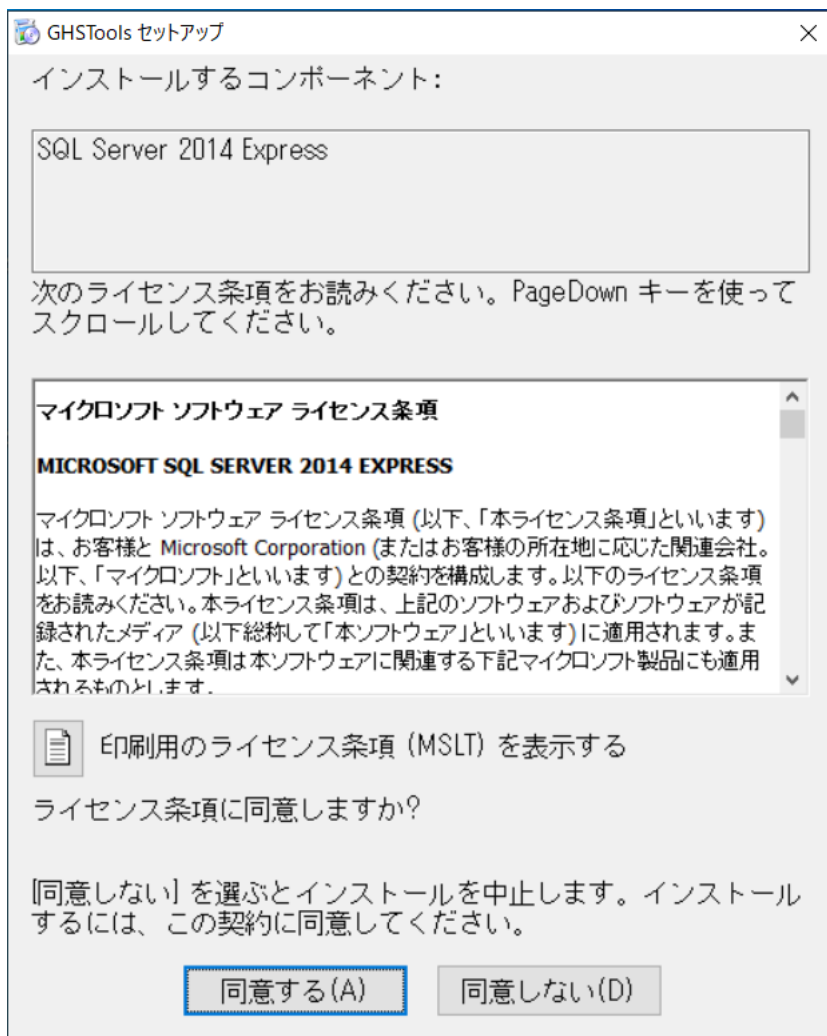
GHSTools セットアップ

×

インストールするコンポーネント:

SQL Server 2014 Express

次のライセンス条項をお読みください。PageDown キーを使ってスクロールしてください。

マイクロソフト ソフトウェア ライセンス条項

MICROSOFT SQL SERVER 2014 EXPRESS

マイクロソフト ソフトウェア ライセンス条項 (以下、「本ライセンス条項」といいます) は、お客様と Microsoft Corporation (またはお客様の所在地に応じた関連会社。以下、「マイクロソフト」といいます) との契約を構成します。以下のライセンス条項をお読みください。本ライセンス条項は、上記のソフトウェアおよびソフトウェアが記録されたメディア (以下総称して「本ソフトウェア」といいます) に適用されます。また、本ライセンス条項は本ソフトウェアに関連する下記マイクロソフト製品にも適用されるものとします。

印刷用のライセンス条項 (MSLT) を表示する

ライセンス条項に同意しますか?

[同意しない] を選ぶとインストールを中止します。インストールするには、この契約に同意してください。

同意する(A)

同意しない(D)